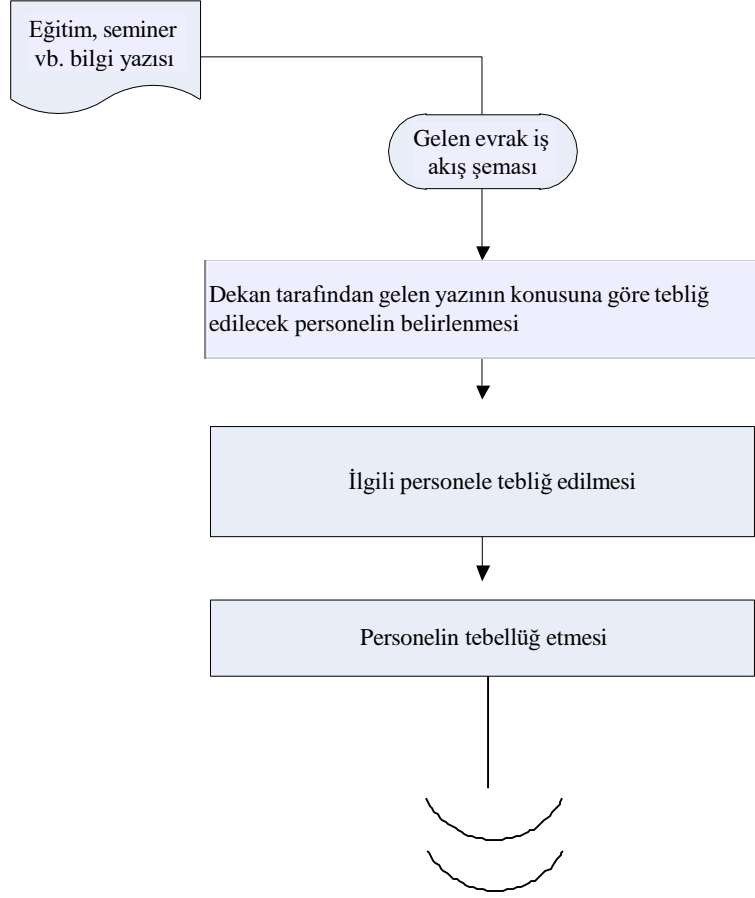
Eğitim, seminer vb. bilgi yazısı

Gelen evrak iş akış şeması

Dekan tarafından gelen yazının konusuna göre tebliğ edilecek personelin belirlenmesi

İlgili personele tebliğ edilmesi

Personelin tebellüğ etmesi